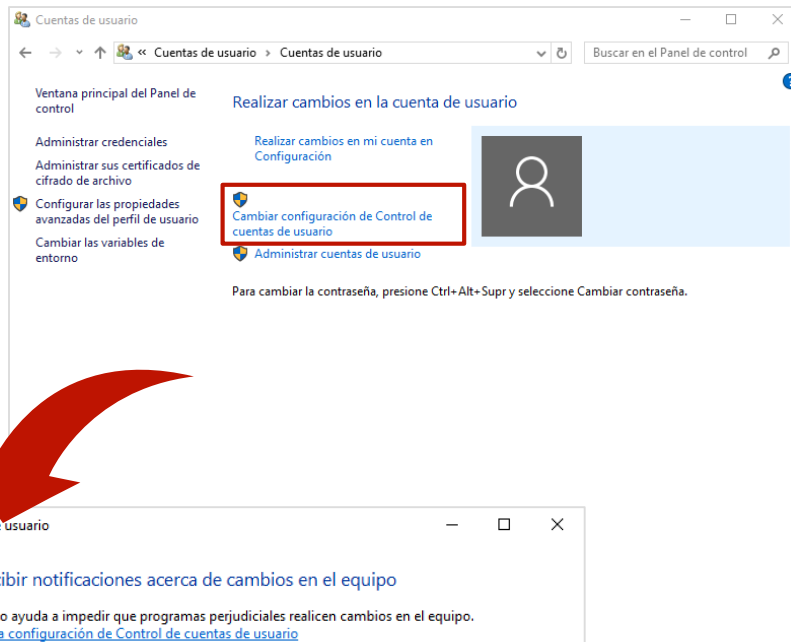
Cuentas de usuario

« Cuentas de usuario › Cuentas de usuario

Buscar en el Panel de control

Ventana principal del Panel de control

Administrar credenciales

Administrar sus certificados de cifrado de archivo

Configurar las propiedades avanzadas del perfil de usuario

Cambiar las variables de entorno

Realizar cambios en la cuenta de usuario

Realizar cambios en mi cuenta en Configuración

Cambiar configuración de Control de cuentas de usuario

Administrar cuentas de usuario

Para cambiar la contraseña, presione Ctrl+Alt+Supr y seleccione Cambiar contraseña.

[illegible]e usuario

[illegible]ibir notificaciones acerca de cambios en el equipo

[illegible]o ayuda a impedir que programas perjudiciales realicen cambios en el equipo.

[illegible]a configuración de Control de cuentas de usuario